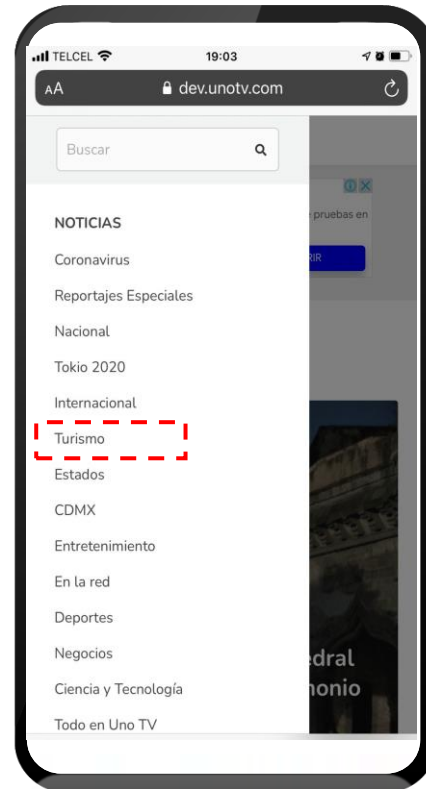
TELCEL
19:03
AA
dev.unotv.com
Buscar
pruebas en
RIR
NOTICIAS
Coronavirus
Reportajes Especiales
Nacional
Tokio 2020
Internacional
Turismo
Estados
CDMX
Entretenimiento
En la red
Deportes
Negocios
Ciencia y Tecnología
Todo en Uno TV
edral
monio